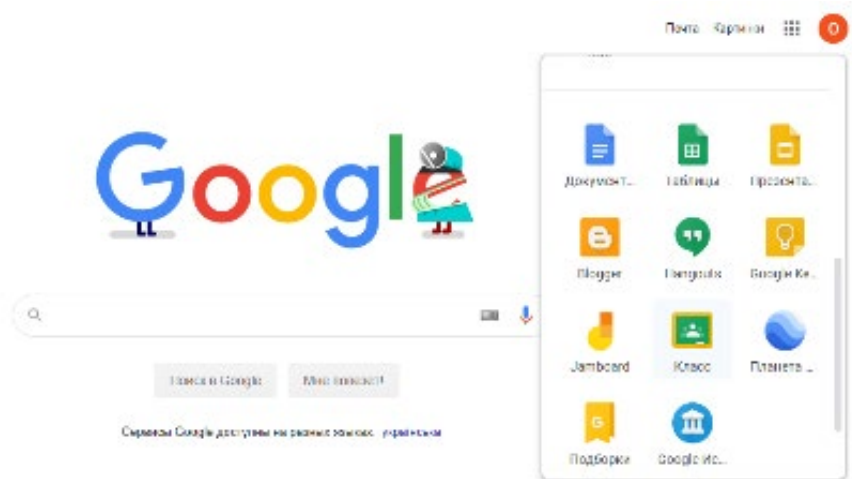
Почта Картинки

O

Google

Поиск в Google

Мне повезёт!

Сервисы Google доступны на разных языках: українська

Документ...

Таблицы ...

Презента...

Blogger

Hangouts

Google Ke...

Jamboard

Класс

Планета ...

Подборки

Google Ис...